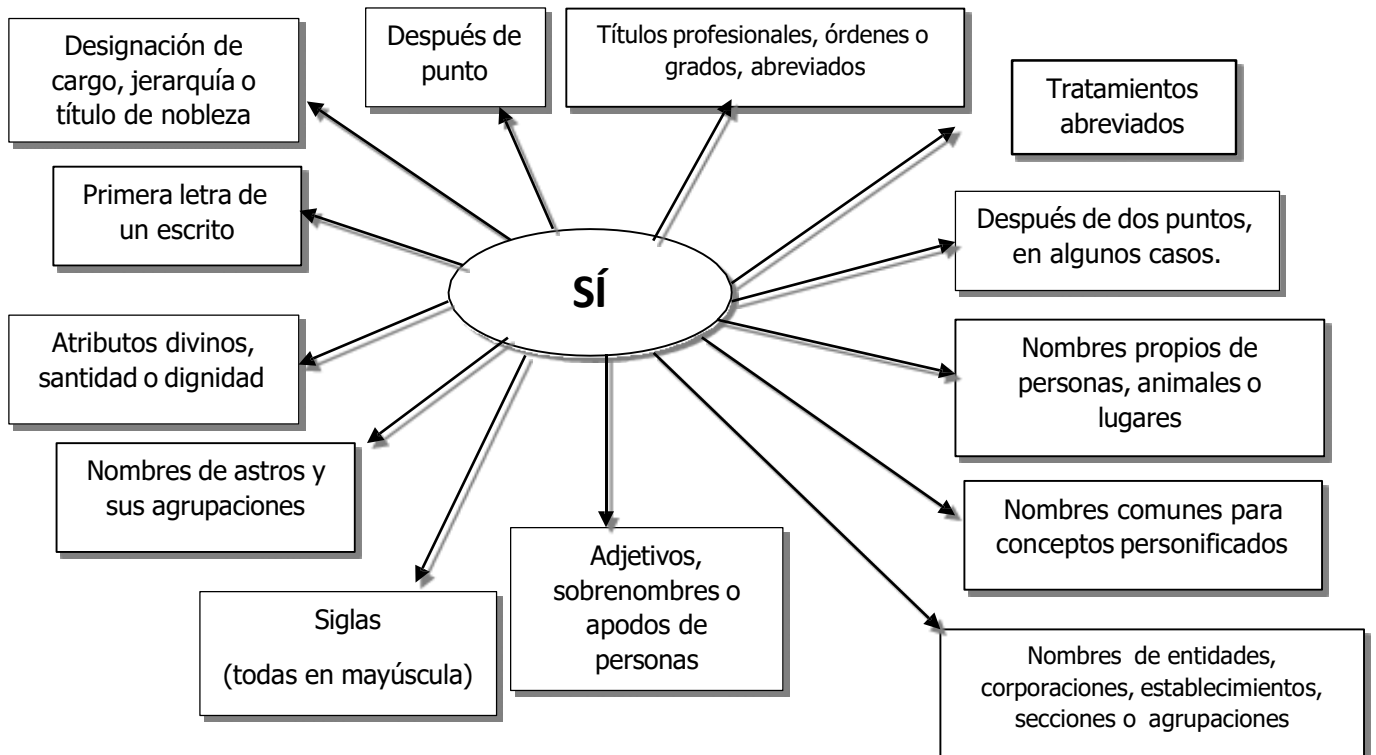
SÍ

Designación de cargo, jerarquía o título de nobleza

Después de punto

Títulos profesionales, órdenes o grados, abreviados

Tratamientos abreviados

Primera letra de un escrito

Después de dos puntos, en algunos casos.

Atributos divinos, santidad o dignidad

Nombres propios de personas, animales o lugares

Nombres de astros y sus agrupaciones

Nombres comunes para conceptos personificados

Siglas

(todas en mayúscula)

Adjetivos, sobrenombres o apodos de personas

Nombres de entidades, corporaciones, establecimientos, secciones o agrupaciones